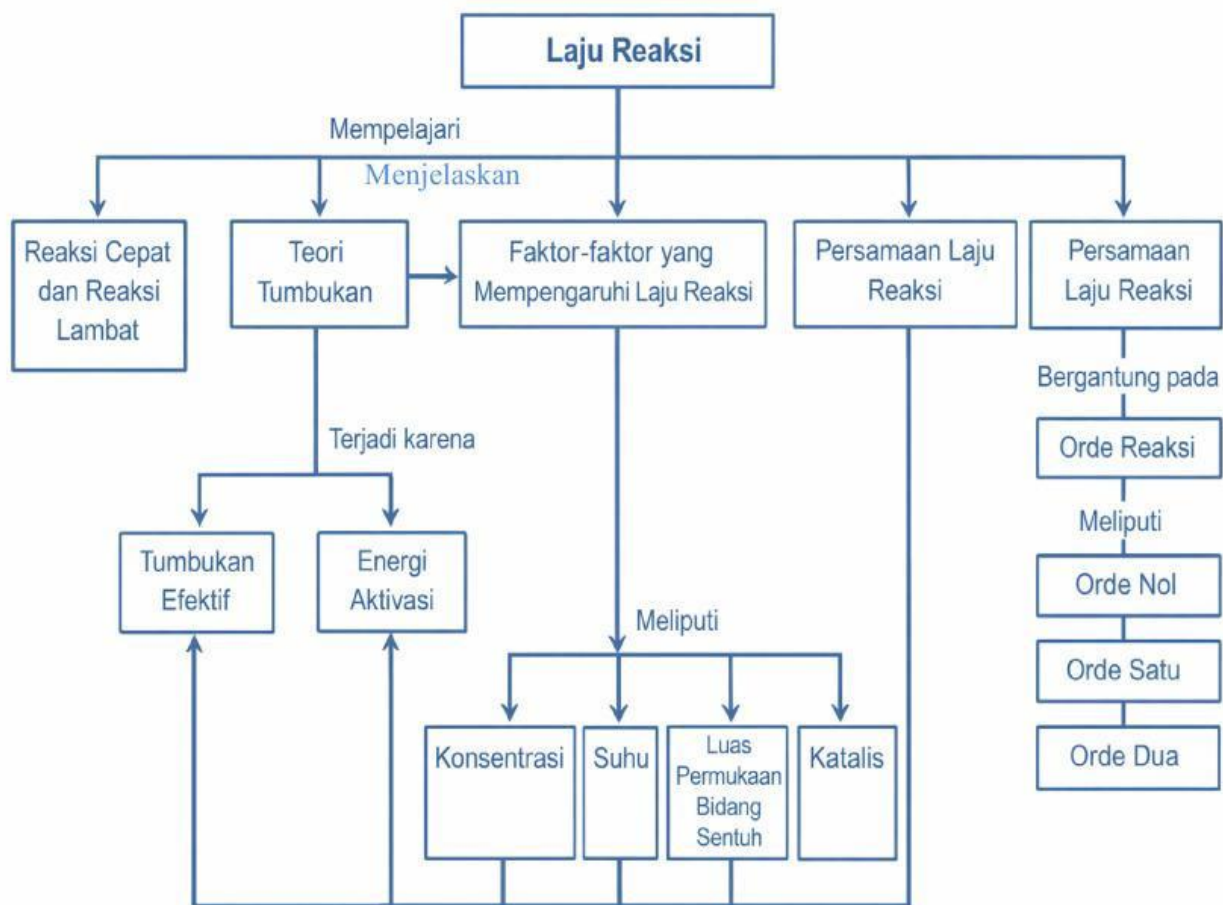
Laju Reaksi

Mempelajari

Menjelaskan

Reaksi Cepat dan Reaksi Lambat

Teori Tumbukan

Faktor-faktor yang Mempengaruhi Laju Reaksi

Persamaan Laju Reaksi

Persamaan Laju Reaksi

Bergantung pada

Orde Reaksi

Meliputi

Orde Nol

Orde Satu

Orde Dua

Terjadi karena

Tumbukan Efektif

Energi Aktivasi

Meliputi

Konsentrasi

Suhu

Luas Permukaan Bidang Sentuh

Katalis